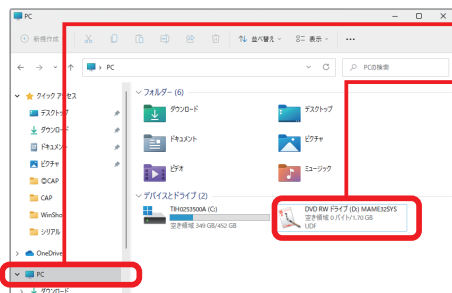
PC

新規作成

並べ替え

表示

PC

PCの検索

クイック アクセス

デスクトップ

ダウンロード

ドキュメント

ピクチャ

◎CAP

CAP

WinSho

シリアル

OneDrive

PC

ダウンロード

フォルダー (6)

ダウンロード

デスクトップ

ドキュメント

ピクチャ

ビデオ

ミュージック

デバイスとドライブ (2)

TIH0253500A (C:)

空き領域 349 GB/452 GB

DVD RW ドライブ (D:) MAME32SYS

空き領域 0 バイト/1.70 GB

UDF